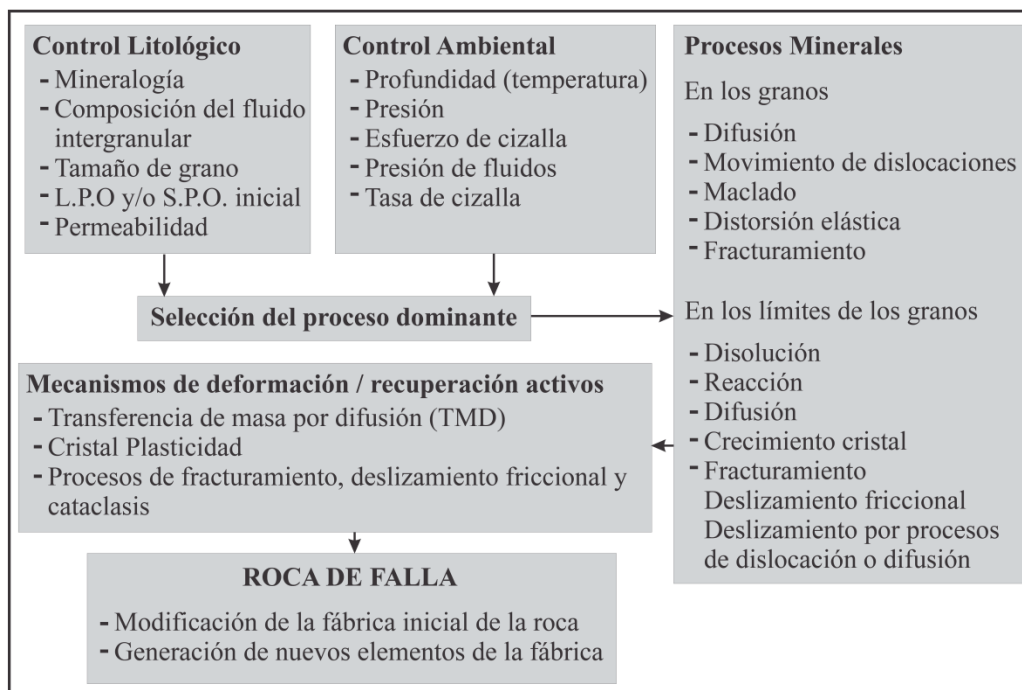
**Control Litológico**
- Mineralogía
- Composición del fluido intergranular
- Tamaño de grano
- L.P.O y/o S.P.O. inicial
- Permeabilidad

**Control Ambiental**
- Profundidad (temperatura)
- Presión
- Esfuerzo de cizalla
- Presión de fluidos
- Tasa de cizalla

**Procesos Minerales**

En los granos
- Difusión
- Movimiento de dislocaciones
- Maclado
- Distorsión elástica
- Fracturamiento

En los límites de los granos
- Disolución
- Reacción
- Difusión
- Crecimiento cristal
- Fracturamiento Deslizamiento friccional Deslizamiento por procesos de dislocación o difusión

**Selección del proceso dominante**

**Mecanismos de deformación / recuperación activos**
- Transferencia de masa por difusión (TMD)
- Cristal Plasticidad
- Procesos de fracturamiento, deslizamiento friccional y cataclasis

**ROCA DE FALLA**
- Modificación de la fábrica inicial de la roca
- Generación de nuevos elementos de la fábrica